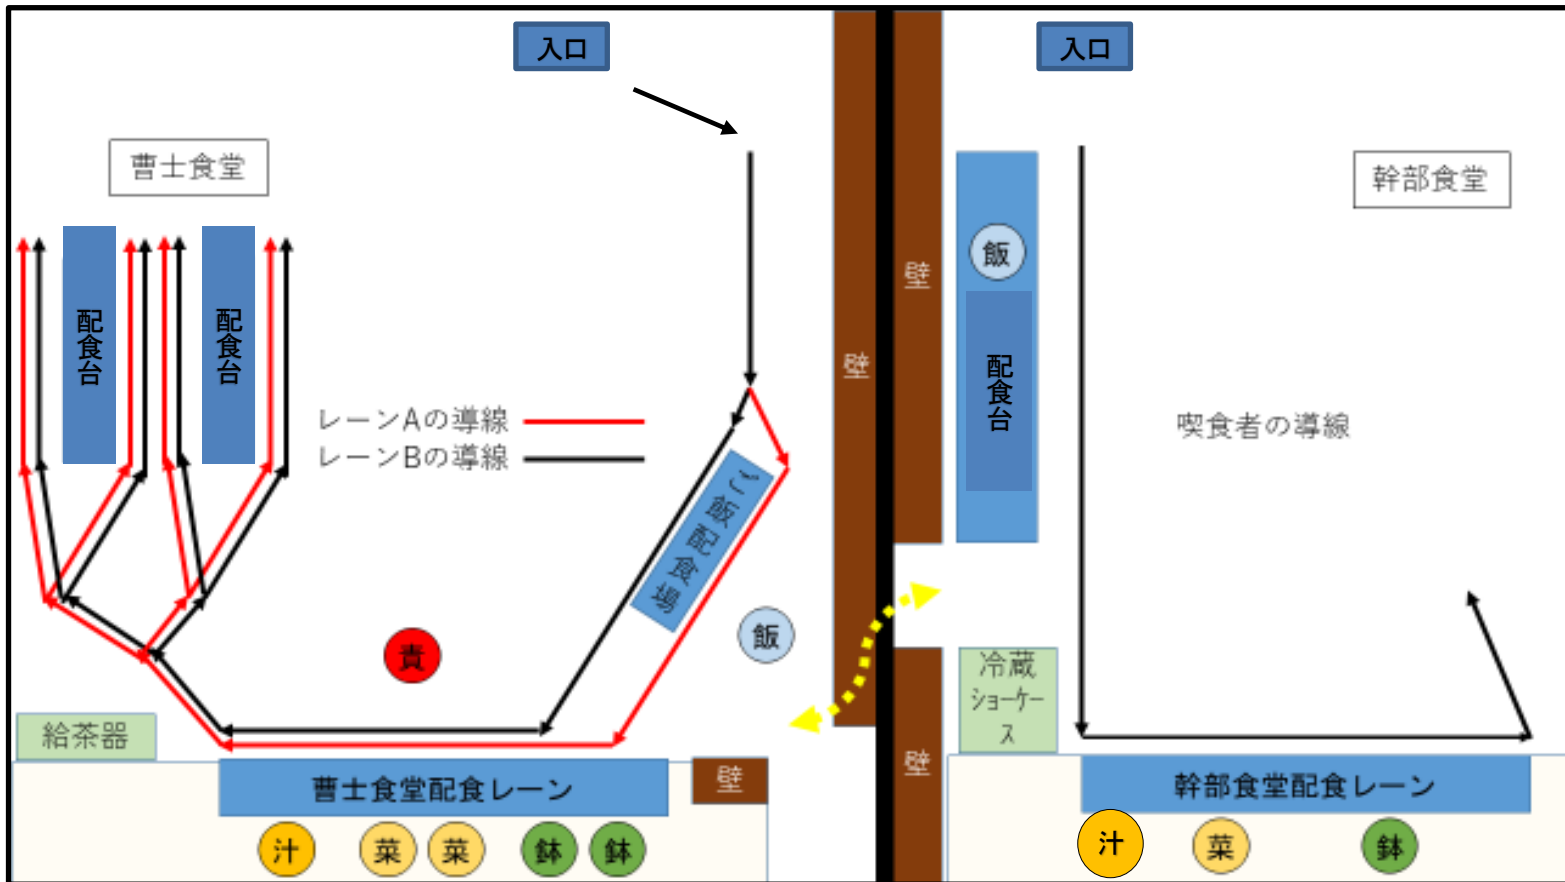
入口

曹士食堂

配食台

配食台

レーンAの導線
レーンBの導線

ご飯配食場

飯

責

給茶器

曹士食堂配食レーン

壁

汁 菜 菜 鉢 鉢

壁

壁

壁

入口

幹部食堂

飯

配食台

喫食者の導線

冷蔵ショーケース

幹部食堂配食レーン

汁 菜 鉢